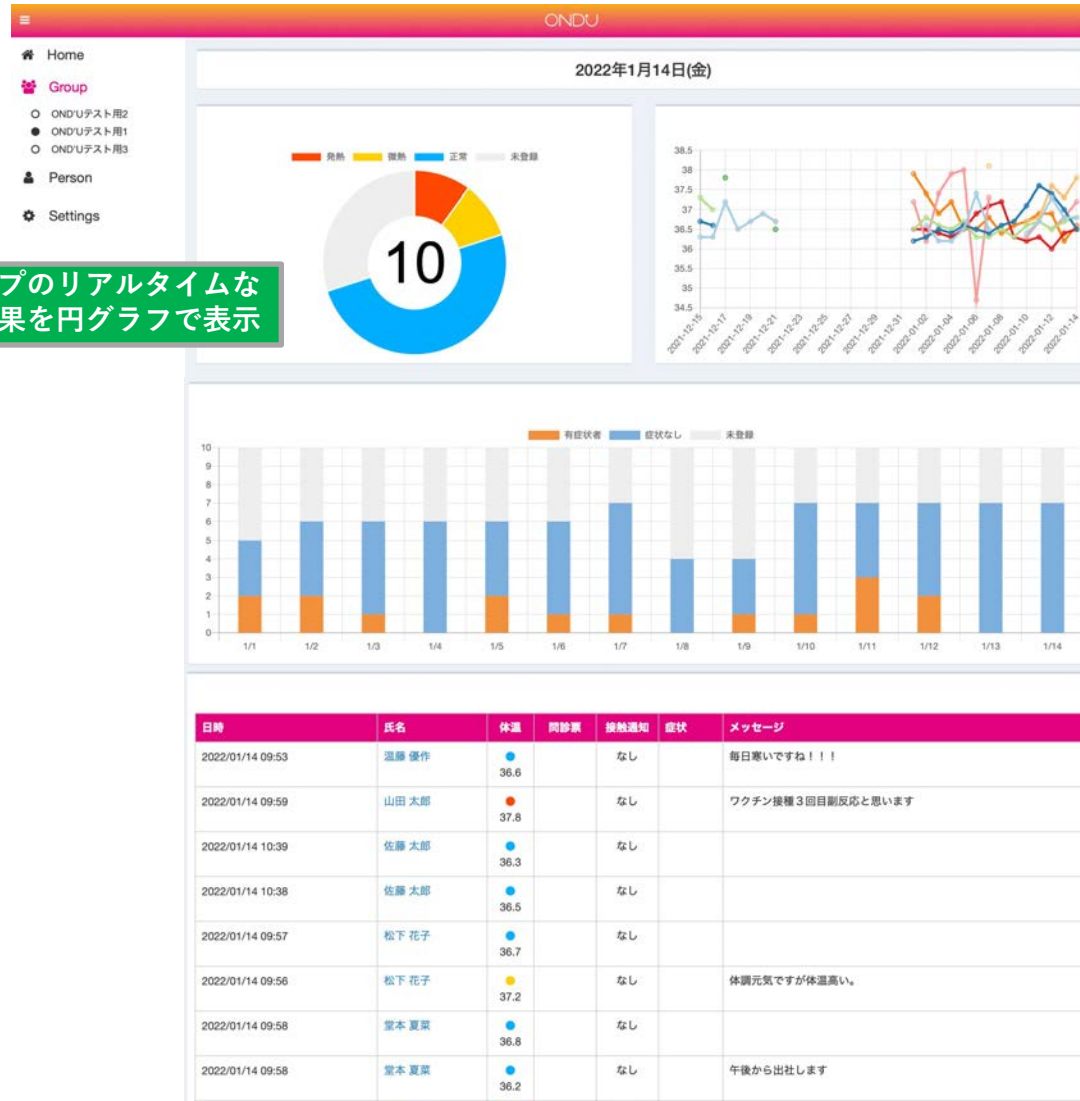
≡ OND'U

Home
Group
OND'Uテスト用2
OND'Uテスト用1
OND'Uテスト用3
Person
Settings

プのリアルタイムな
果を円グラフで表示

2022年1月14日(金)

発熱 微熱 正常 未登録

10

38.5
38
37.5
37
36.5
36
35.5
35
34.5

2021-12-15 2021-12-17 2021-12-19 2021-12-21 2021-12-23 2021-12-25 2021-12-27 2021-12-29 2021-12-31 2022-01-02 2022-01-04 2022-01-06 2022-01-08 2022-01-10 2022-01-12 2022-01-14

有症状者 症状なし 未登録

10
9
8
7
6
5
4
3
2
1
0

1/1 1/2 1/3 1/4 1/5 1/6 1/7 1/8 1/9 1/10 1/11 1/12 1/13 1/14

| 日時 | 氏名 | 体温 | 問診票 | 接触通知 | 症状 | メッセージ |
|---|---|---|---|---|---|---|
| 2022/01/14 09:53 | 温藤 優作 | 36.6 | | なし | | 毎日寒いですね！！！ |
| 2022/01/14 09:59 | 山田 太郎 | 37.8 | | なし | | ワクチン接種３回目副反応と思います |
| 2022/01/14 10:39 | 佐藤 太郎 | 36.3 | | なし | | |
| 2022/01/14 10:38 | 佐藤 太郎 | 36.5 | | なし | | |
| 2022/01/14 09:57 | 松下 花子 | 36.7 | | なし | | |
| 2022/01/14 09:56 | 松下 花子 | 37.2 | | なし | | 体調元気ですが体温高い。 |
| 2022/01/14 09:58 | 堂本 夏菜 | 36.8 | | なし | | |
| 2022/01/14 09:58 | 堂本 夏菜 | 36.2 | | なし | | 午後から出社します |